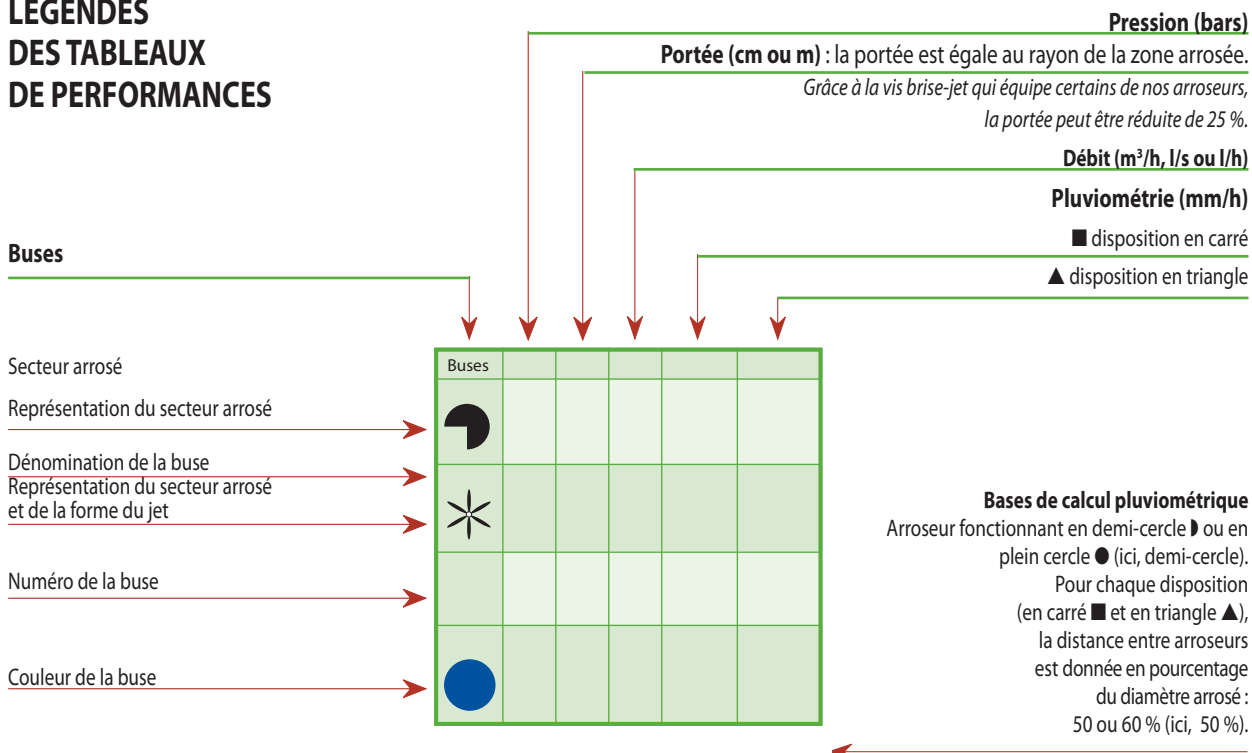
LÉGENDES DES TABLEAUX DE PERFORMANCES

Pression (bars)

Portée (cm ou m) : la portée est égale au rayon de la zone arrosée.
Grâce à la vis brise-jet qui équipe certains de nos arroseurs, la portée peut être réduite de 25 %.

Débit ($m^3$/h, l/s ou l/h)

Pluviométrie (mm/h)

■ disposition en carré

▲ disposition en triangle

Buses

Buses

Secteur arrosé

Représentation du secteur arrosé

Dénomination de la buse

Représentation du secteur arrosé et de la forme du jet

Numéro de la buse

Couleur de la buse

Bases de calcul pluviométrique
Arroseur fonctionnant en demi-cercle ◗ ou en plein cercle ● (ici, demi-cercle). Pour chaque disposition (en carré ■ et en triangle ▲), la distance entre arroseurs est donnée en pourcentage du diamètre arrosé : 50 ou 60 % (ici, 50 %).